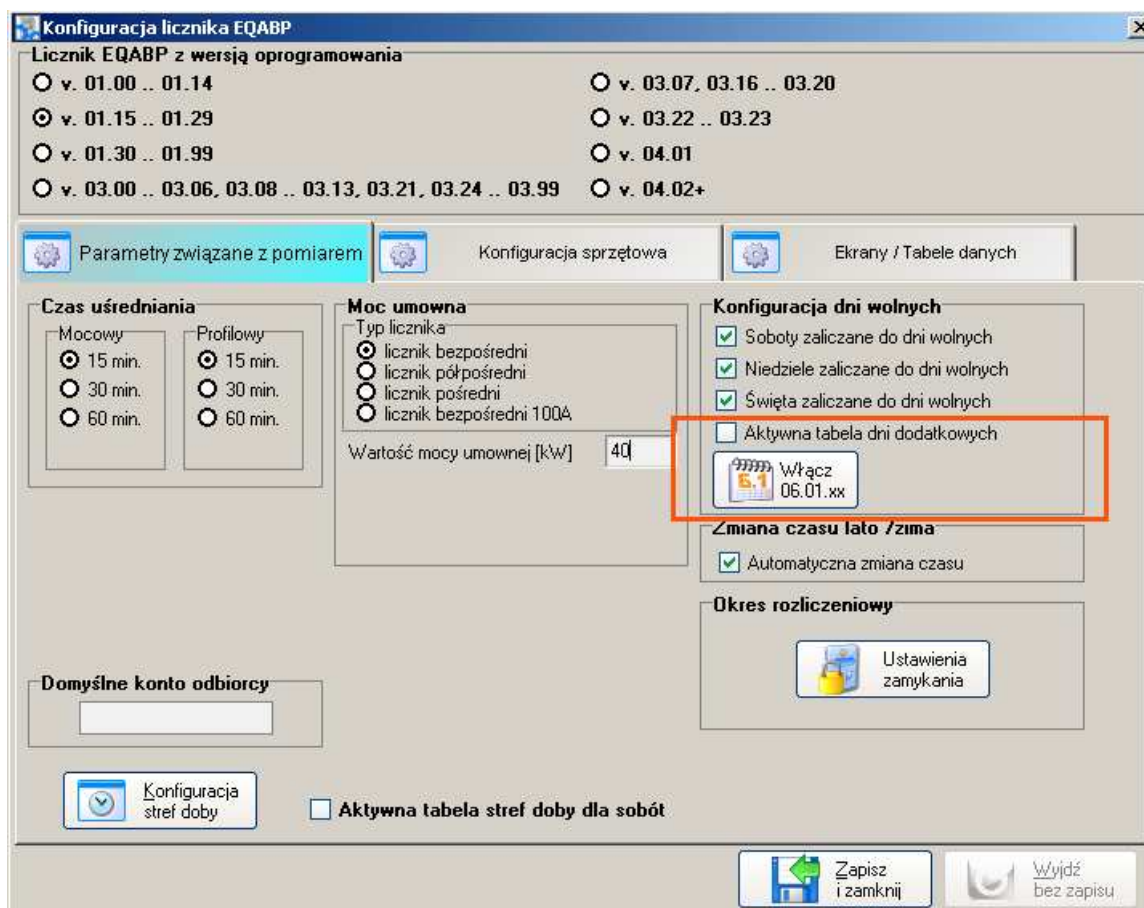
Konfiguracja licznika EQABP

Licznik EQABP z wersją oprogramowania
v. 01.00 .. 01.14
v. 01.15 .. 01.29
v. 01.30 .. 01.99
v. 03.00 .. 03.06, 03.08 .. 03.13, 03.21, 03.24 .. 03.99
v. 03.07, 03.16 .. 03.20
v. 03.22 .. 03.23
v. 04.01
v. 04.02+

Parametry związane z pomiarem
Konfiguracja sprzętowa
Ekrany / Tabele danych

Czas uśredniania
Mocowy
15 min.
30 min.
60 min.
Profilowy
15 min.
30 min.
60 min.

Moc umowna
Typ licznika
licznik bezpośredni
licznik półpośredni
licznik pośredni
licznik bezpośredni 100A
Wartość mocy umownej [kW] 40

Konfiguracja dni wolnych
Soboty zaliczane do dni wolnych
Niedziele zaliczane do dni wolnych
Święta zaliczane do dni wolnych
Aktywna tabela dni dodatkowych
6.1 Włącz 06.01.xx

Zmiana czasu lato /zima
Automatyczna zmiana czasu

Okres rozliczeniowy
Ustawienia zamykania

Domyślne konto odbiorcy

Konfiguracja stref doby
Aktywna tabela stref doby dla sobót

Zapisz i zamknij
Wyjdź bez zapisu